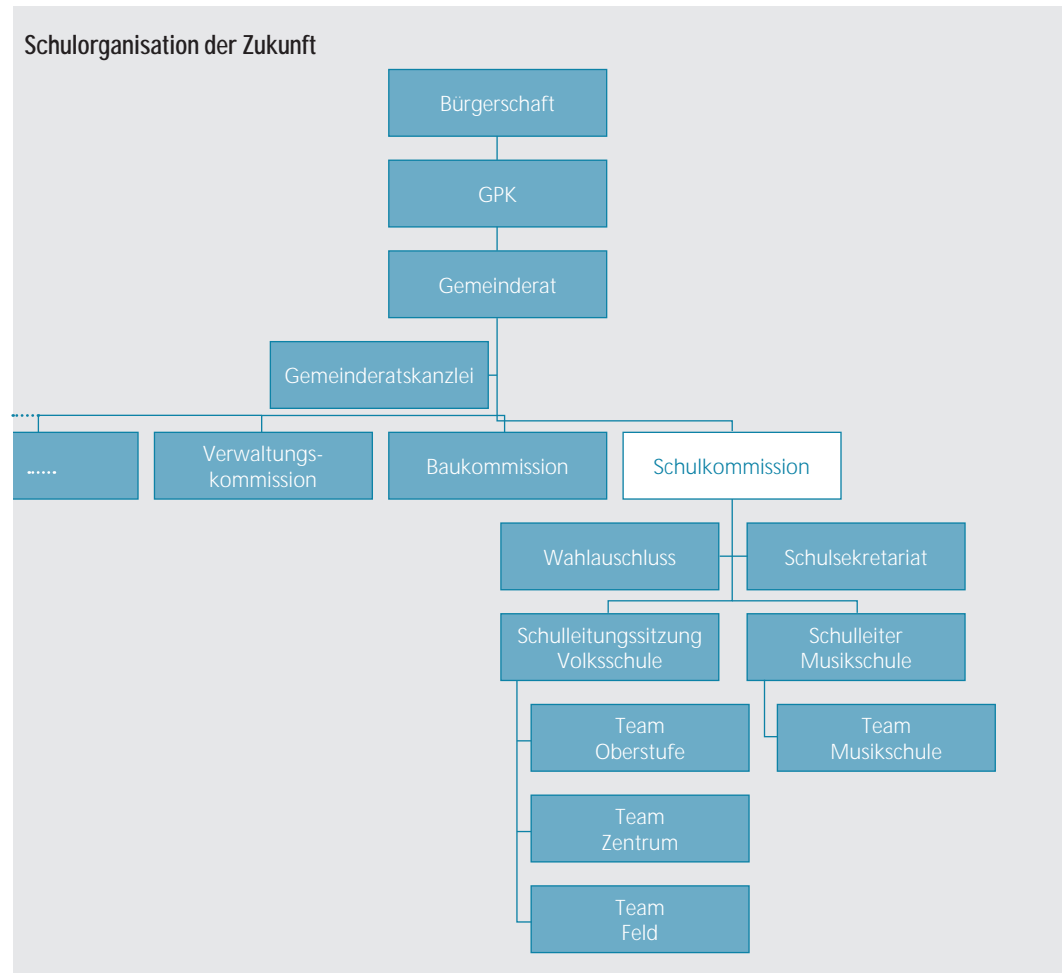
Schulorganisation der Zukunft

Bürgerschaft

GPK

Gemeinderat

Gemeinderatskanzlei

......

Verwaltungskommission

Baukommission

Schulkommission

Wahlauschluss

Schulsekretariat

Schulleitungssitzung Volksschule

Schulleiter Musikschule

Team Oberstufe

Team Musikschule

Team Zentrum

Team Feld